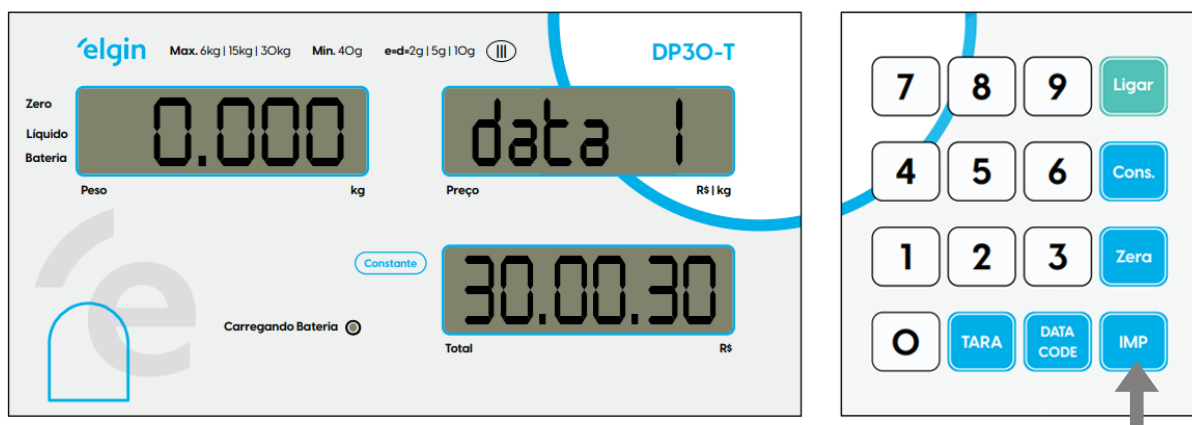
elgin Max. 6kg | 15kg | 30kg Min. 40g e=d=2g | 5g | 10g III DP30-T

Zero
Líquido
Bateria

0.000

Peso kg

data 1

Preço R$ | kg

Constante

30.00.30

Total R$

Carregando Bateria

7 8 9 Ligar
4 5 6 Cons.
1 2 3 Zera
0 TARA DATA CODE IMP